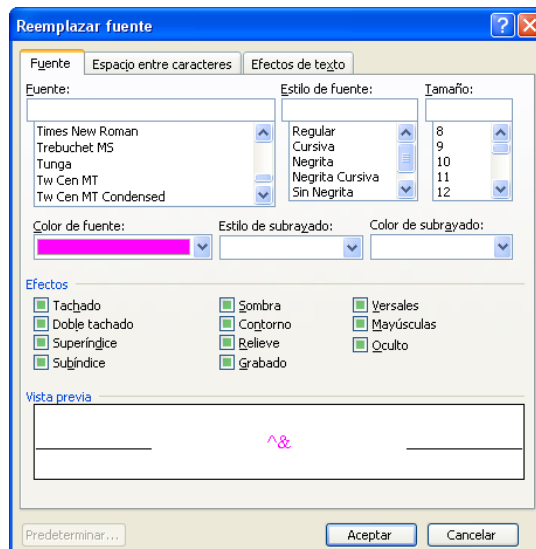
Reemplazar fuente

Fuente | Espacio entre caracteres | Efectos de texto

Fuente:
Times New Roman
Trebuchet MS
Tunga
Tw Cen MT
Tw Cen MT Condensed

Estilo de fuente:
Regular
Cursiva
Negrita
Negrita Cursiva
Sin Negrita

Tamaño:
8
9
10
11
12

Color de fuente:

Estilo de subrayado:

Color de subrayado:

Efectos
Tachado
Doble tachado
Superíndice
Subíndice
Sombra
Contorno
Relieve
Grabado
Versales
Mayúsculas
Oculto

Vista previa
^&

Predeterminar...
Aceptar
Cancelar